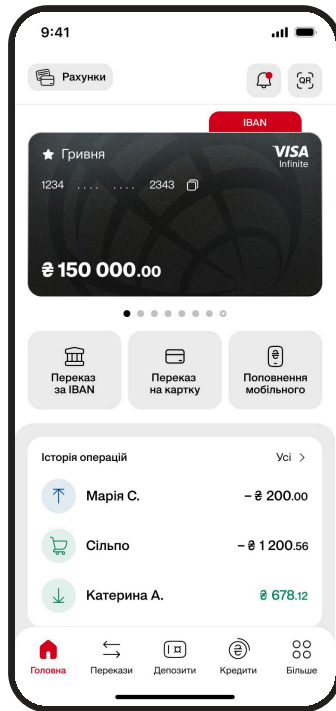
9:41

Рахунки

QR

IBAN

Гривня

VISA Infinite

1234 .... .... 2343

₴ 150 000.00

Переказ за IBAN

Переказ на картку

Поповнення мобільного

Історія операцій

Усі >

Марія С.

– ₴ 200.00

Сільпо

– ₴ 1 200.56

Катерина А.

₴ 678.12

Головна

Перекази

Депозити

Кредити

Більше